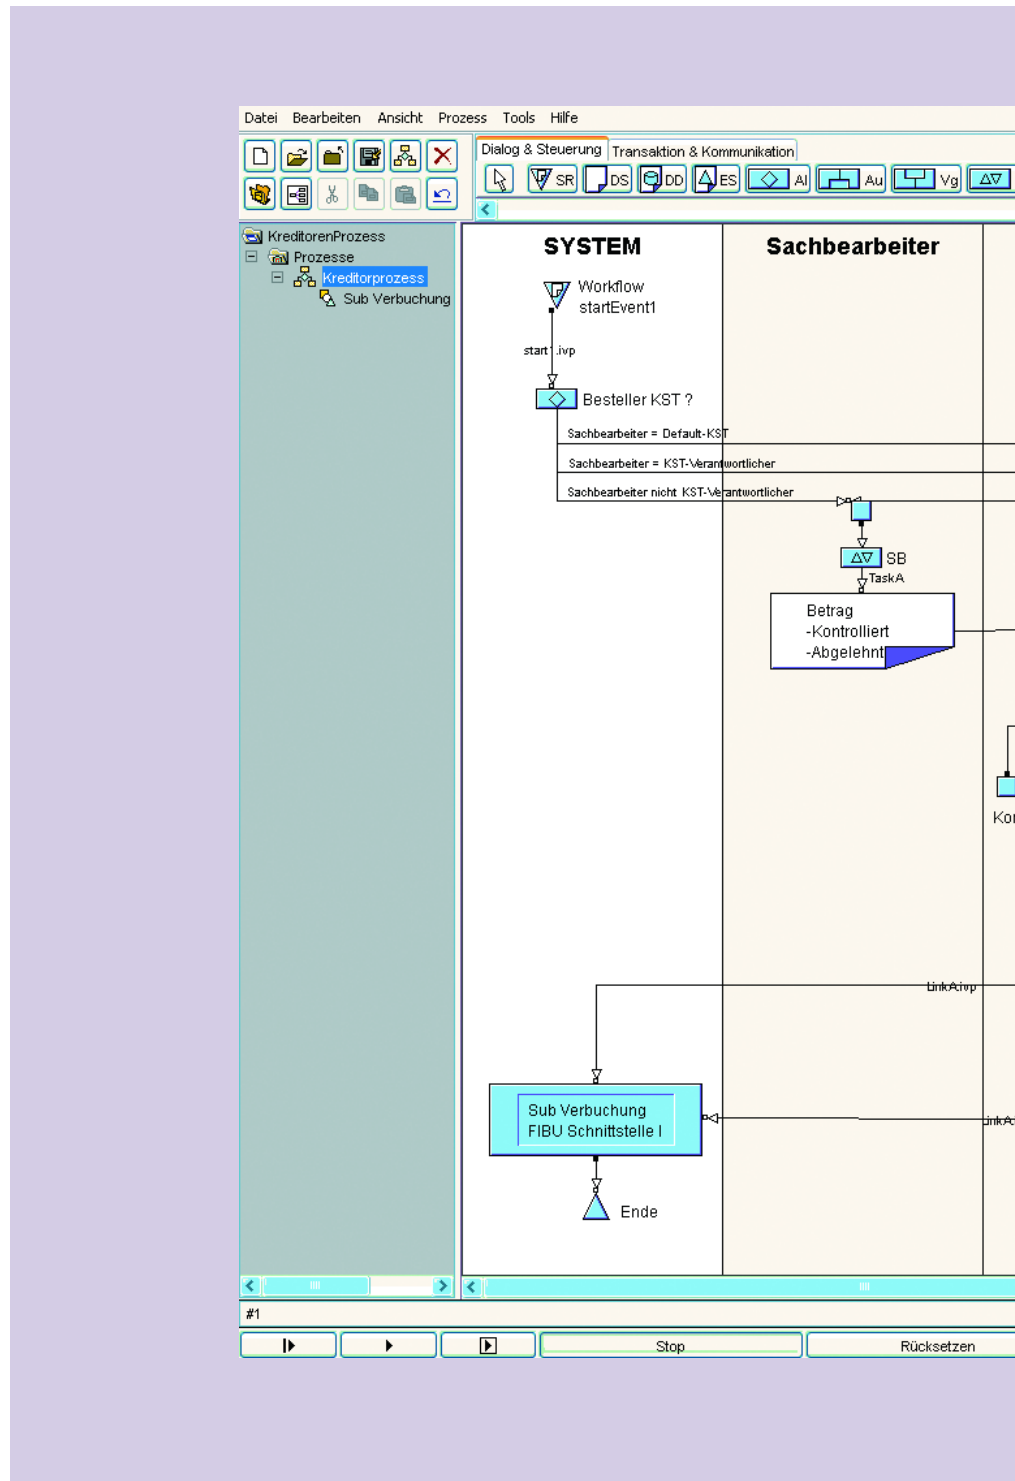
Datei Bearbeiten Ansicht Prozess Tools Hilfe

Dialog & Steuerung Transaktion & Kommunikation

SR DS DD ES AI Au Vg

KreditorenProzess
Prozesse
Kreditorprozess
Sub Verbuchung

SYSTEM

Sachbearbeiter

Workflow startEvent1

start1.ivp

Besteller KST ?

Sachbearbeiter = Default-KST

Sachbearbeiter = KST-Verantwortlicher

Sachbearbeiter nicht KST-Verantwortlicher

SB

TaskA

Betrag
-Kontrolliert
-Abgelehnt

Ko

LinkA.ivp

Sub Verbuchung
FIBU Schnittstelle I

linkA

Ende

#1

Stop

Rücksetzen